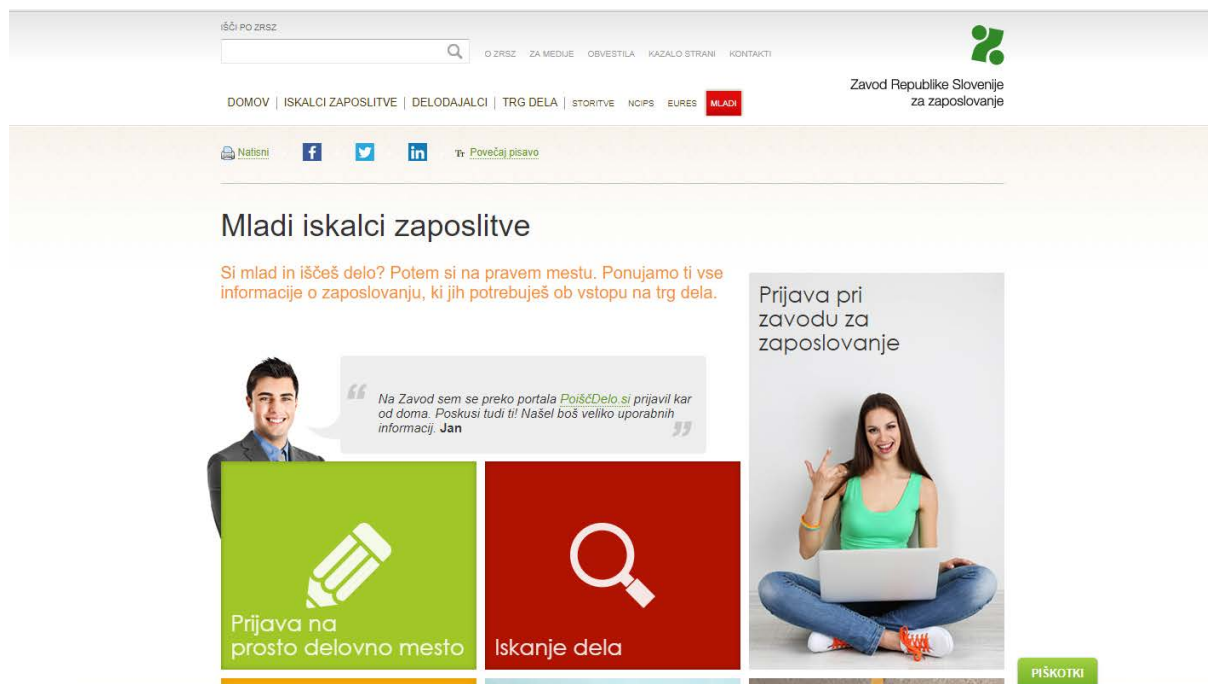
IŠČI PO ZRSZ

O ZRSZ ZA MEDIJE OBVESTILA KAZALO STRANI KONTAKTI

Zavod Republike Slovenije za zaposlovanje

DOMOV | ISKALCI ZAPOSLITVE | DELODAJALCI | TRG DELA | STORITVE NCIPS EURES MLADI

Natisni

Povečaj pisavo

Mladi iskalci zaposlitve

Si mlad in iščeš delo? Potem si na pravem mestu. Ponujamo ti vse informacije o zaposlovanju, ki jih potrebuješ ob vstopu na trg dela.

Na Zavod sem se preko portala PoiščDelo.si prijavil kar od doma. Poskusi tudi ti! Našel boš veliko uporabnih informacij. Jan

Prijava pri zavodu za zaposlovanje

Prijava na prosto delovno mesto

Iskanje dela

PIŠKOTKI